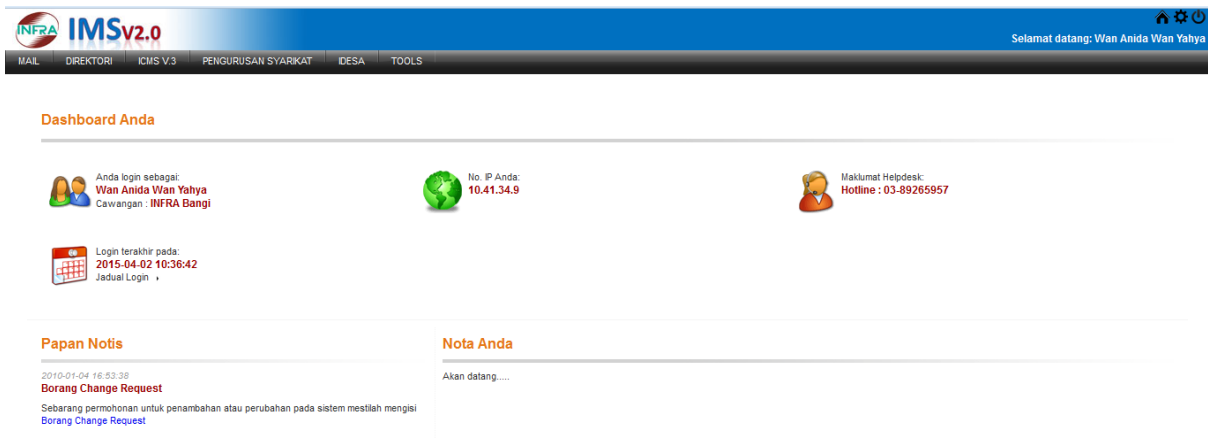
INFRA IMSv2.0

Selamat datang: Wan Anida Wan Yahya

MAIL DIREKTORI ICMS V.3 PENGURUSAN SYARIKAT IDESA TOOLS

Dashboard Anda

Anda login sebagai:
Wan Anida Wan Yahya
Cawangan : INFRA Bangi

No. IP Anda:
10.41.34.9

Maklumat Helpdesk:
Hotline : 03-89265957

Login terakhir pada:
2015-04-02 10:36:42
Jadual Login

Papan Notis

2010-01-04 16:53:38
Borang Change Request
Sebarang permohonan untuk penambahan atau perubahan pada sistem mestilah mengisi Borang Change Request

Nota Anda

Akan datang.....